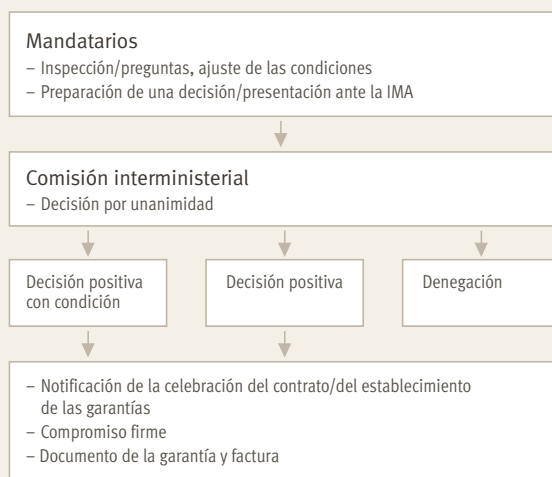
Mandatarios
– Inspección/preguntas, ajuste de las condiciones
– Preparación de una decisión/presentación ante la IMA

Comisión interministerial
– Decisión por unanimidad

Decisión positiva con condición

Decisión positiva

Denegación

– Notificación de la celebración del contrato/del establecimiento de las garantías
– Compromiso firme
– Documento de la garantía y factura